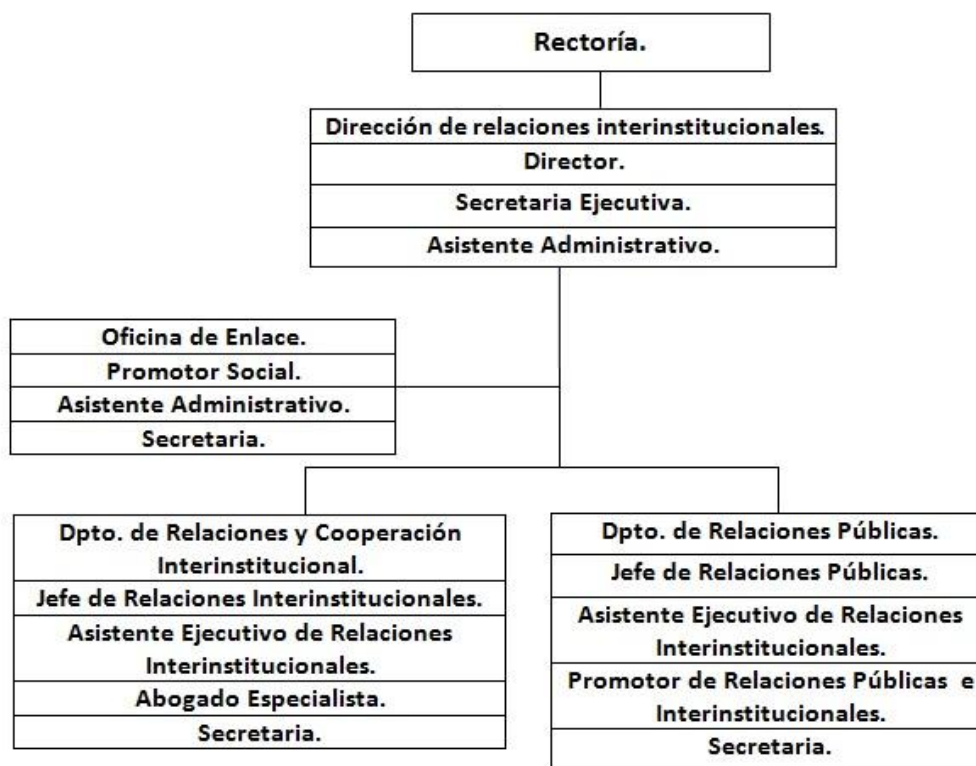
Rectoría.

Dirección de relaciones interinstitucionales.
Director.
Secretaria Ejecutiva.
Asistente Administrativo.

Oficina de Enlace.
Promotor Social.
Asistente Administrativo.
Secretaria.

Dpto. de Relaciones y Cooperación Interinstitucional.
Jefe de Relaciones Interinstitucionales.
Asistente Ejecutivo de Relaciones Interinstitucionales.
Abogado Especialista.
Secretaria.

Dpto. de Relaciones Públicas.
Jefe de Relaciones Públicas.
Asistente Ejecutivo de Relaciones Interinstitucionales.
Promotor de Relaciones Públicas e Interinstitucionales.
Secretaria.